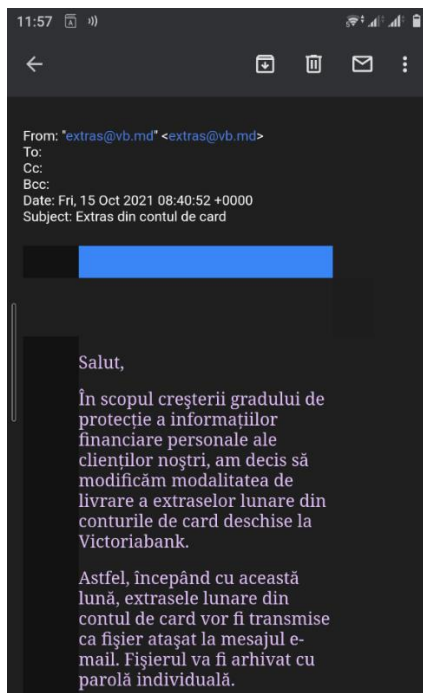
11:57

From: "extras@vb.md" <extras@vb.md>
To:
Cc:
Bcc:
Date: Fri, 15 Oct 2021 08:40:52 +0000
Subject: Extras din contul de card

Salut,

În scopul creşterii gradului de protecţie a informaţiilor financiare personale ale clienţilor noştri, am decis să modificăm modalitatea de livrare a extraselor lunare din conturile de card deschise la Victoriabank.

Astfel, începând cu această lună, extrasele lunare din contul de card vor fi transmise ca fişier ataşat la mesajul e-mail. Fişierul va fi arhivat cu parolă individuală.